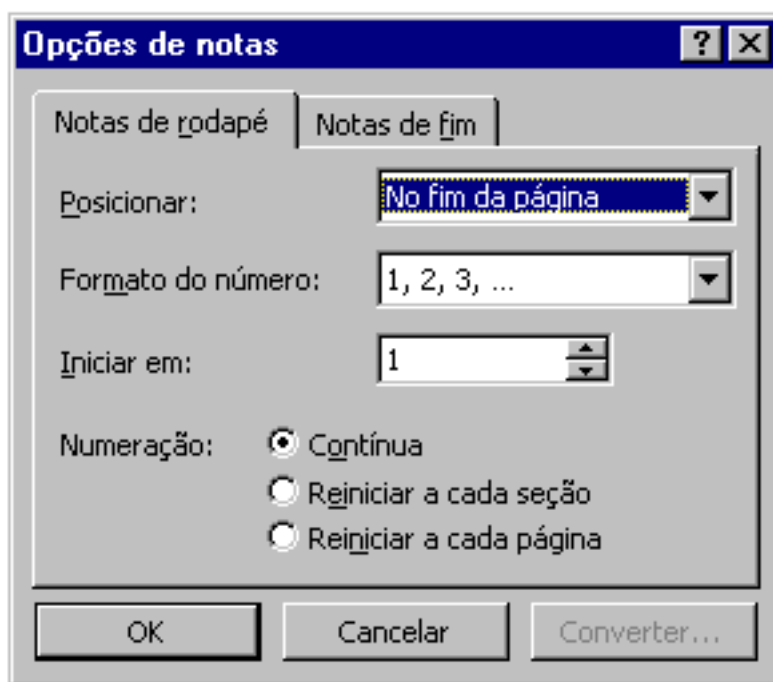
Opções de notas

?

Notas de rodapé

Notas de fim

Posicionar:

No fim da página

Formato do número:

1, 2, 3, ...

Iniciar em:

1

Numeração:

Contínua

Reiniciar a cada seção

Reiniciar a cada página

OK

Cancelar

Converter...